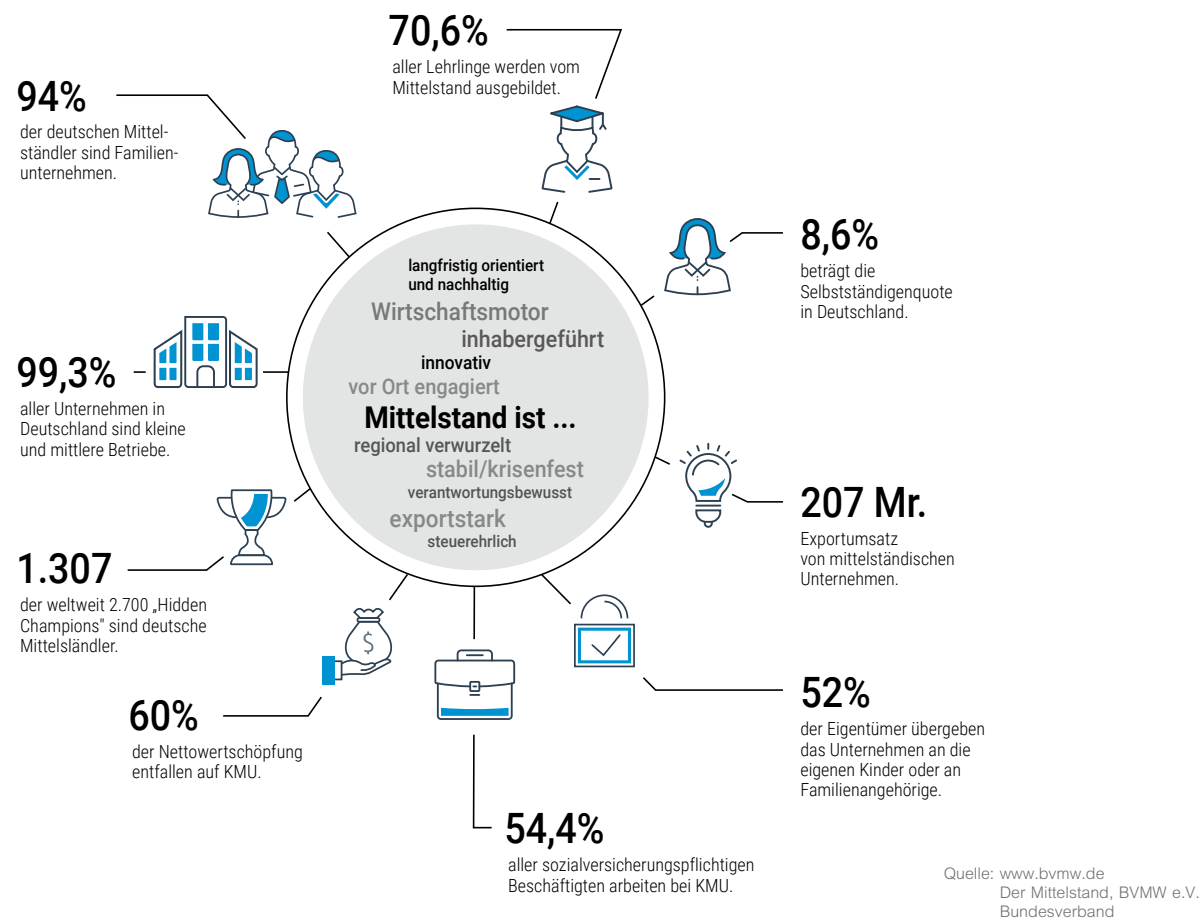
70,6%
aller Lehrlinge werden vom Mittelstand ausgebildet.

94%
der deutschen Mittelständler sind Familienunternehmen.

8,6%
beträgt die Selbstständigenquote in Deutschland.

langfristig orientiert und nachhaltig
Wirtschaftsmotor
inhabergeführt
innovativ
vor Ort engagiert
Mittelstand ist ...
regional verwurzelt
stabil/krisenfest
verantwortungsbewusst
exportstark
steuerehrlich

99,3%
aller Unternehmen in Deutschland sind kleine und mittlere Betriebe.

207 Mr.
Exportumsatz von mittelständischen Unternehmen.

1.307
der weltweit 2.700 „Hidden Champions" sind deutsche Mittelsländler.

$

60%
der Nettowertschöpfung entfallen auf KMU.

52%
der Eigentümer übergeben das Unternehmen an die eigenen Kinder oder an Familienangehörige.

54,4%
aller sozialversicherungspflichtigen Beschäftigten arbeiten bei KMU.

Quelle: www.bvmw.de
Der Mittelstand, BVMW e.V.
Bundesverband